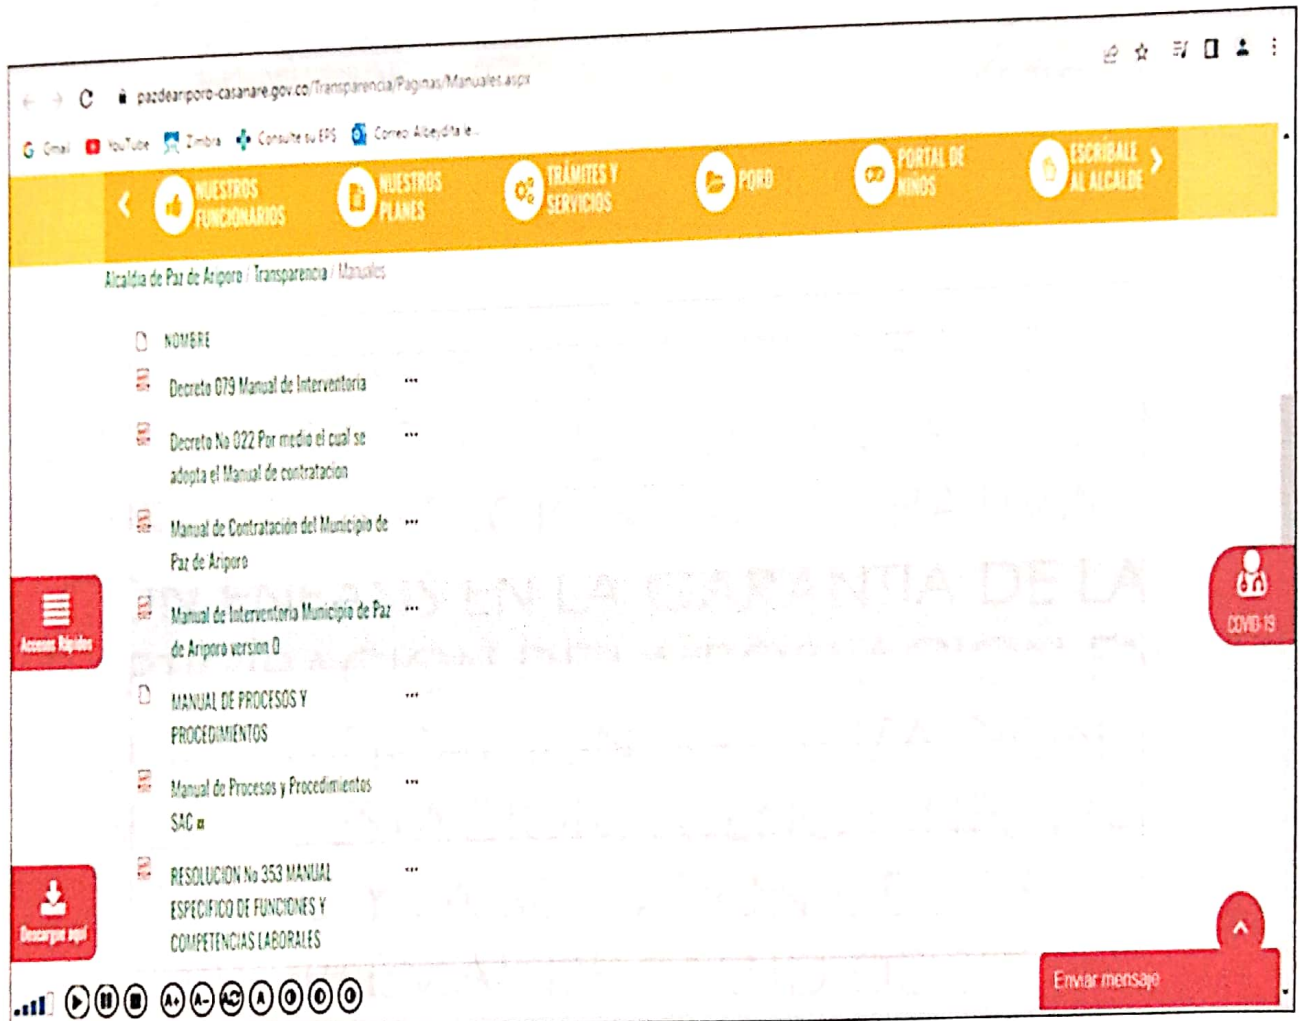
pazdeariporo-casanare.gov.co/Transparencia/Paginas/Manuales.aspx

Gmail YouTube Zimbra Consulte su EPS Correo Albeydita le...

NUESTROS FUNCIONARIOS
NUESTROS PLANES
TRÁMITES Y SERVICIOS
PQRD
PORTAL DE NIÑOS
ESCRÍBALE AL ALCALDE

Alcaldía de Paz de Ariporo / Transparencia / Manuales

NOMBRE

Decreto 079 Manual de Interventoria ···

Decreto No 022 Por medio el cual se adopta el Manual de contratacion ···

Manual de Contratación del Municipio de Paz de Ariporo ···

Manual de Interventoria Municipio de Paz de Ariporo version 0 ···

MANUAL DE PROCESOS Y PROCEDIMIENTOS ···

Manual de Procesos y Procedimientos SAC ···

RESOLUCION No 353 MANUAL ESPECIFICO DE FUNCIONES Y COMPETENCIAS LABORALES ···

Accesos Rápidos

Descargue aquí

COVID-19

Enviar mensaje